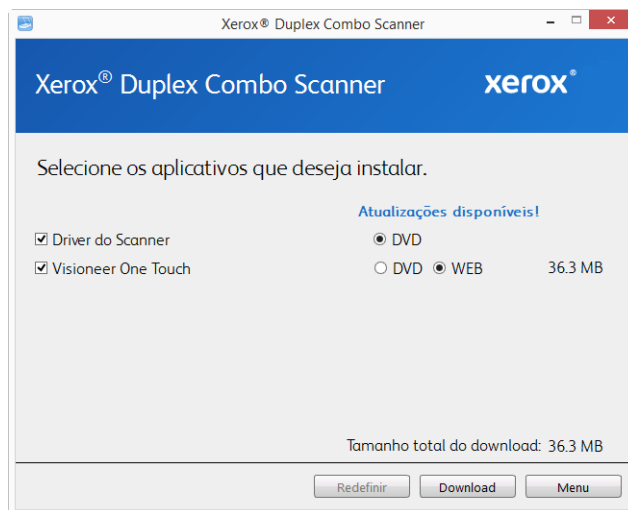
Xerox® Duplex Combo Scanner

Xerox® Duplex Combo Scanner

xerox®

Selecione os aplicativos que deseja instalar.

Atualizações disponíveis!

☑ Driver do Scanner ◉ DVD

☑ Visioneer One Touch ○ DVD ◉ WEB 36.3 MB

Tamanho total do download: 36.3 MB

Redefinir Download Menu